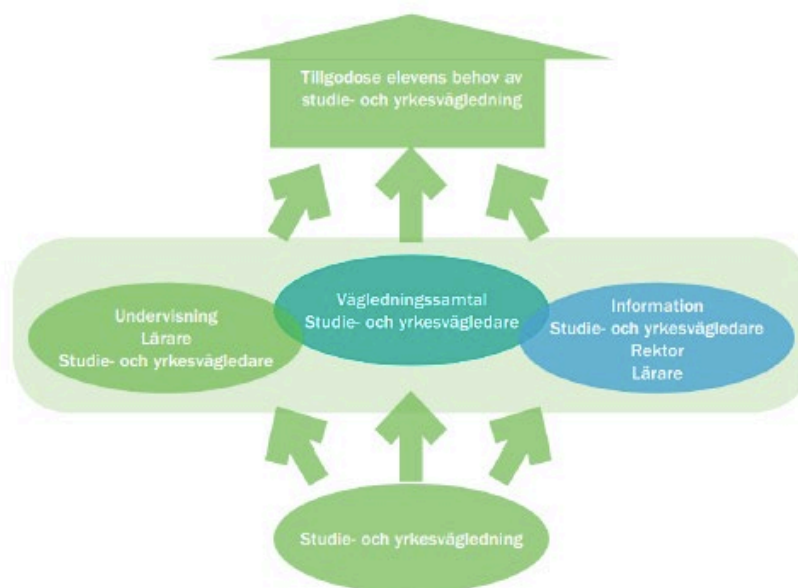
Tillgodose elevens behov av studie- och yrkesvägledning

Undervisning
Lärare
Studie- och yrkesvägledare

Vägledningssamtal
Studie- och yrkesvägledare

Information
Studie- och yrkesvägledare
Rektor
Lärare

Studie- och yrkesvägledning